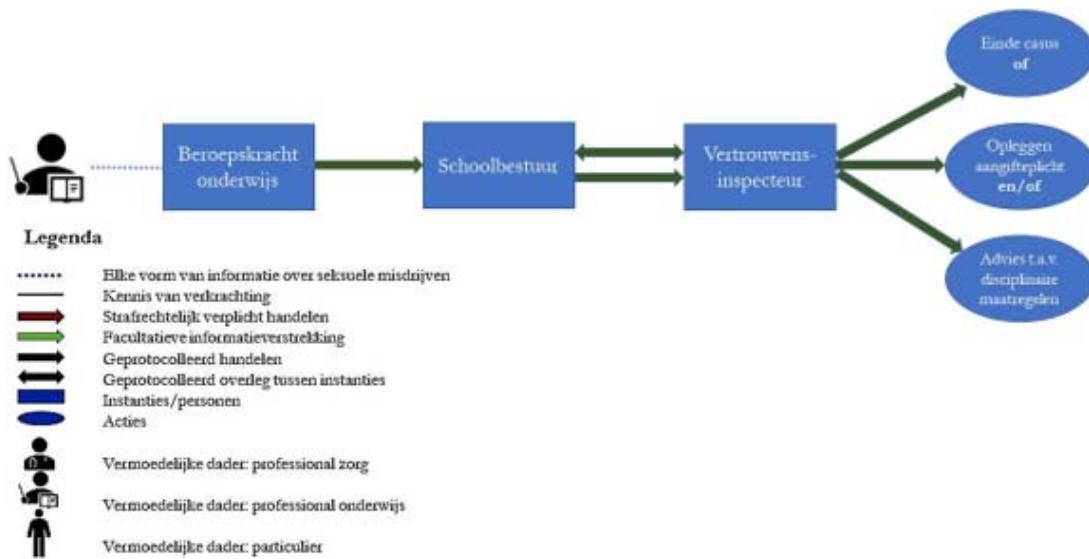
Beroepskracht onderwijs

Schoolbestuur

Vertrouwens-inspecteur

Einde casus
**of**

Opleggen aangifteplicht
**en/of**

Advies t.a.v. disciplinaire maatregelen

**Legenda**

Elke vorm van informatie over seksuele misdrijven
Kennis van verkrachting
Strafrechtelijk verplicht handelen
Facultatieve informatieverstrekking
Geprotocolleerd handelen
Geprotocolleerd overleg tussen instanties
Instanties/personen
Acties

Vermoedelijke dader: professional zorg

Vermoedelijke dader: professional onderwijs

Vermoedelijke dader: particulier